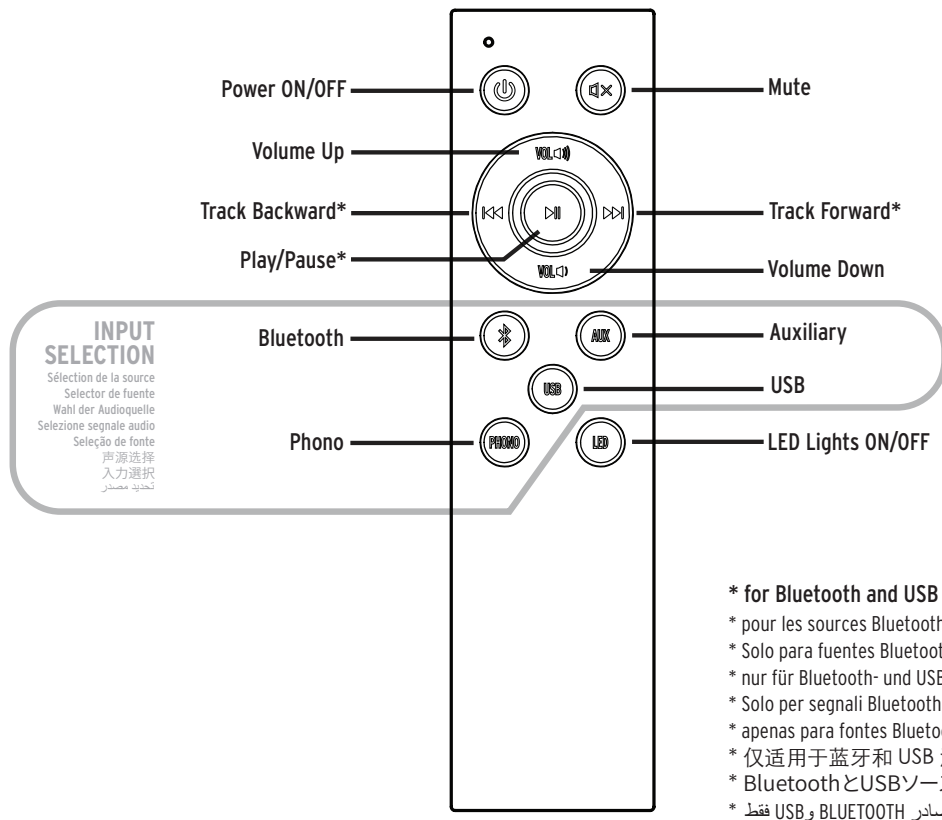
Power ON/OFF
Mute
Volume Up
VOL
Track Backward*
Track Forward*
Play/Pause*
VOL
Volume Down

INPUT SELECTION
Sélection de la source
Selector de fuente
Wahl der Audioquelle
Selezione segnale audio
Seleção de fonte
声源选择
入力選択
تحديد مصدر

Bluetooth
AUX
Auxiliary
USB
USB
Phono
PHONO
LED
LED Lights ON/OFF

* for Bluetooth and USB
* pour les sources Bluetoot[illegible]
* Solo para fuentes Bluetoot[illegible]
* nur für Bluetooth- und USB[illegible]
* Solo per segnali Bluetooth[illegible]
* apenas para fontes Blueto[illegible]
* 仅适用于蓝牙和 USB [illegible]
* BluetoothとUSBソー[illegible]
* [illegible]صادر BLUETOOTH و USB فقط